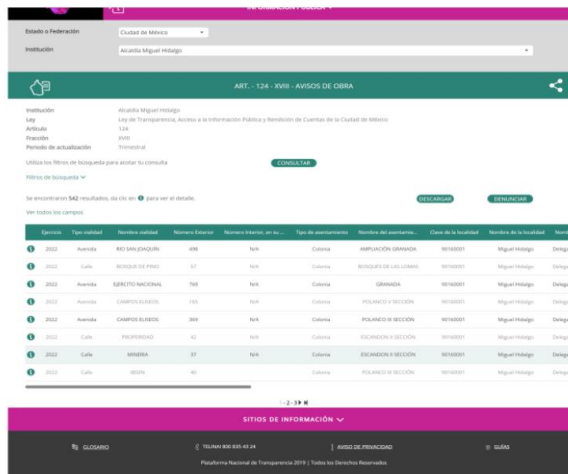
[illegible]

Estado o Federación
Ciudad de México
Institución
Alcaldía Miguel Hidalgo

ART. - 124 - XVIII - AVISOS DE OBRA

Institución
Alcaldía Miguel Hidalgo
Ley
Ley de Transparencia, Acceso a la Información Pública y Rendición de Cuentas de la Ciudad de México
Artículo
124
Fracción
XVIII
Periodo de actualización
Trimestral

Utiliza los filtros de búsqueda para acotar tu consulta
CONSULTAR
Filtros de búsqueda

Se encontraron 542 resultados, da clic en para ver el detalle.
DESCARGAR
DENUNCIAR
Ver todos los campos

| | Ejercicio | Tipo vialidad | Nombre vialidad | Número Exterior | Número Interior, en su ... | Tipo de asentamiento | Nombre del asentamie... | Clave de la localidad | Nombre de la localidad | Nomb |
|---|---|---|---|---|---|---|---|---|---|---|
| | 2022 | Avenida | RIO SAN JOAQUIN | 498 | N/A | Colonia | AMPLIACIÓN GRANADA | 90160001 | Miguel Hidalgo | Delega |
| | 2022 | Calle | BOSQUE DE PINO | 57 | N/A | Colonia | BOSQUES DE LAS LOMAS | 90160001 | Miguel Hidalgo | Delega |
| | 2022 | Avenida | EJERCITO NACIONAL | 769 | N/A | Colonia | GRANADA | 90160001 | Miguel Hidalgo | Delega |
| | 2022 | Avenida | CAMPOS ELISEOS | 165 | N/A | Colonia | POLANCO V SECCIÓN | 90160001 | Miguel Hidalgo | Delega |
| | 2022 | Avenida | CAMPOS ELISEOS | 369 | N/A | Colonia | POLANCO V SECCIÓN | 90160001 | Miguel Hidalgo | Delega |
| | 2022 | Calle | PROGRESO | 42 | N/A | Colonia | ESCANDON II SECCIÓN | 90160001 | Miguel Hidalgo | Delega |
| | 2022 | Calle | MINERIA | 37 | N/A | Colonia | ESCANDON II SECCIÓN | 90160001 | Miguel Hidalgo | Delega |
| | 2022 | Calle | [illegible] | 40 | N/A | Colonia | POLANCO III SECCIÓN | 90160001 | Miguel Hidalgo | Delega |

1 - 2 - 3

SITIOS DE INFORMACIÓN

GLOSARIO
TELINAI 800 835 43 24
AVISO DE PRIVACIDAD
GUÍAS

Plataforma Nacional de Transparencia 2019 | Todos los Derechos Reservados